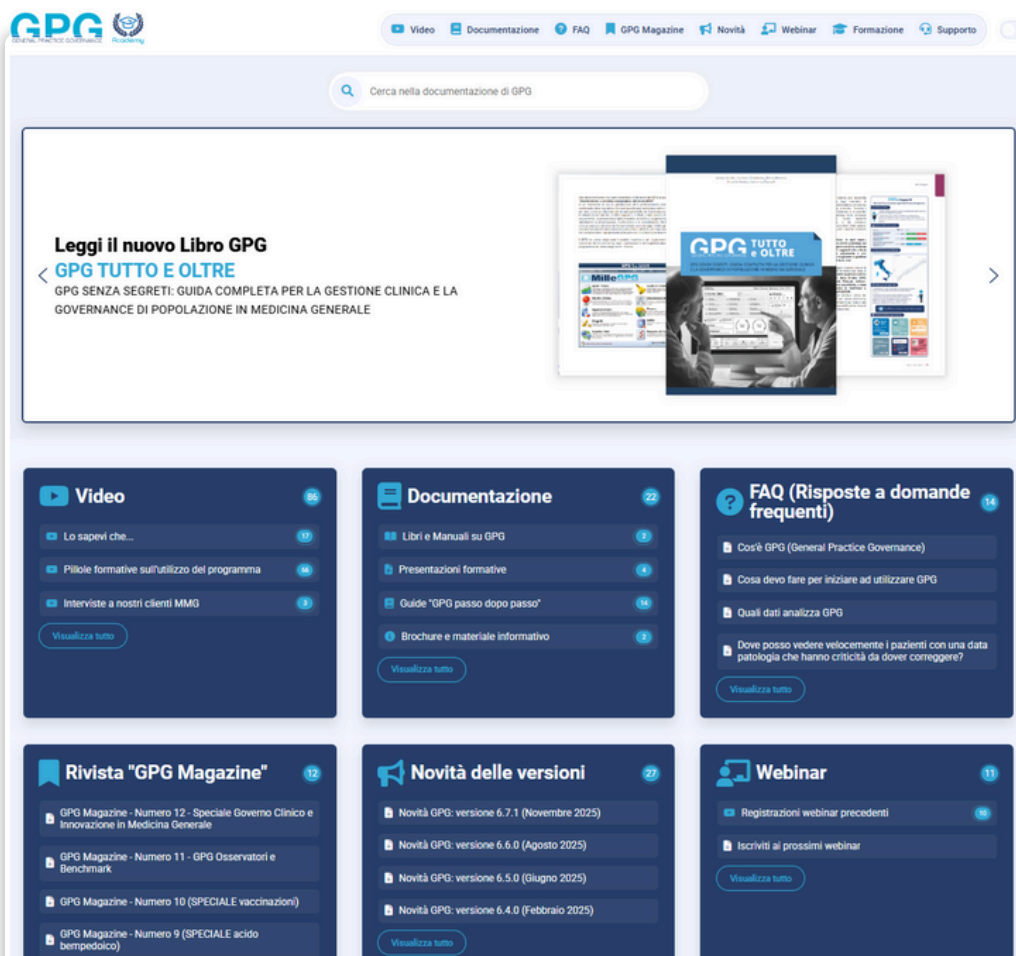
GPG
GENERAL PRACTICE GOVERNANCE
Academy

Video | Documentazione | FAQ | GPG Magazine | Novità | Webinar | Formazione | Supporto

Cerca nella documentazione di GPG

Leggi il nuovo Libro GPG
GPG TUTTO E OLTRE
GPG SENZA SEGRETI: GUIDA COMPLETA PER LA GESTIONE CLINICA E LA GOVERNANCE DI POPOLAZIONE IN MEDICINA GENERALE

GPG TUTTO e OLTRE

Video 86
Lo sapevi che... 17
Pillole formative sull'utilizzo del programma 66
Interviste a nostri clienti MMG 3
Visualizza tutto

Documentazione 22
Libri e Manuali su GPG 2
Presentazioni formative 4
Guide "GPG passo dopo passo" 14
Brochure e materiale informativo 2
Visualizza tutto

FAQ (Risposte a domande frequenti) 14
Cos'è GPG (General Practice Governance)
Cosa devo fare per iniziare ad utilizzare GPG
Quali dati analizza GPG
Dove posso vedere velocemente i pazienti con una data patologia che hanno criticità da dover correggere?
Visualizza tutto

Rivista "GPG Magazine" 12
GPG Magazine - Numero 12 - Speciale Governo Clinico e Innovazione in Medicina Generale
GPG Magazine - Numero 11 - GPG Osservatori e Benchmark
GPG Magazine - Numero 10 (SPECIALE vaccinazioni)
GPG Magazine - Numero 9 (SPECIALE acido bempedoico)

Novità delle versioni 27
Novità GPG: versione 6.7.1 (Novembre 2025)
Novità GPG: versione 6.6.0 (Agosto 2025)
Novità GPG: versione 6.5.0 (Giugno 2025)
Novità GPG: versione 6.4.0 (Febbraio 2025)
Visualizza tutto

Webinar 11
Registrazioni webinar precedenti 10
Iscriviti ai prossimi webinar
Visualizza tutto